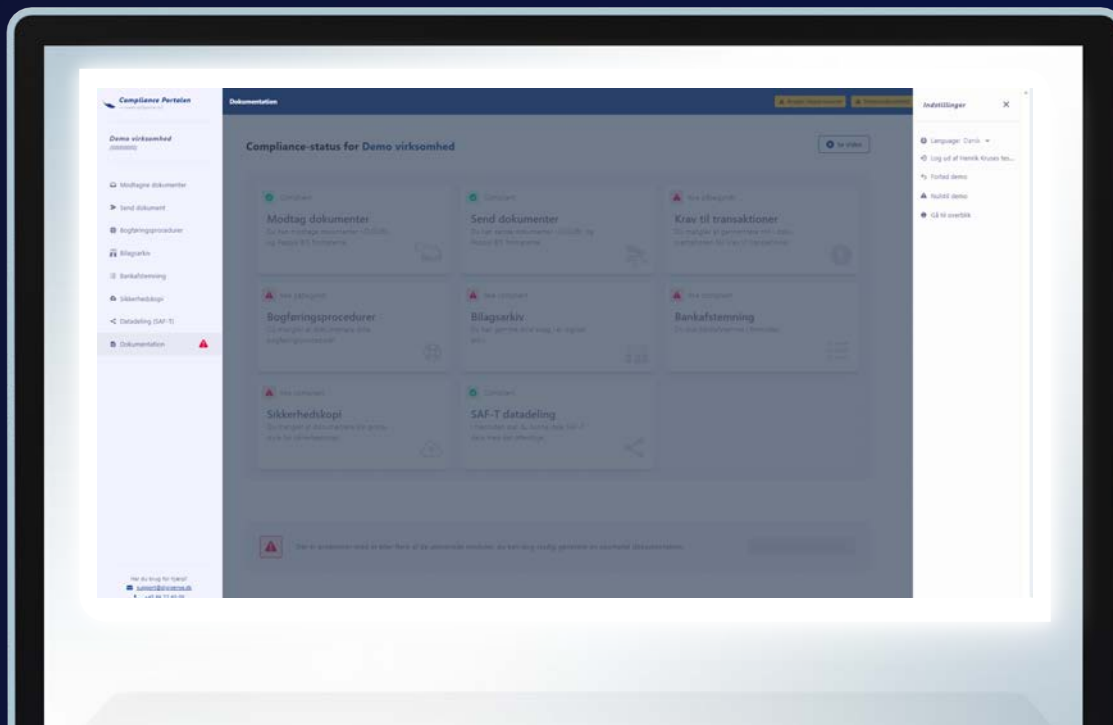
Compliance Portalen

Demo virksomhed

Modtagne dokumenter

Send dokument

Bogføringsprocedurer

Bilagsarkiv

Bankafstemning

Sikkerhedskopi

Datadeling (SAF-T)

Dokumentation

Har du brug for hjælp?

Dokumentation

Compliance-status for Demo virksomhed

Se video

Compliant

Modtag dokumenter

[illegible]

Compliant

Send dokumenter

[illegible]

Ikke tilfredsstil..

Krav til transaktioner

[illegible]

Ikke compliant

Bogføringsprocedurer

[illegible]

Ikke compliant

Bilagsarkiv

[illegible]

Ikke compliant

Bankafstemning

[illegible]

Ikke compliant

Sikkerhedskopi

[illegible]

Compliant

SAF-T datadeling

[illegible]

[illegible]

Indstillinger

Language: Dansk

Log ud af Henrik Kruses fes...

Forlad demo

Nulstil demo

Gå til overblik